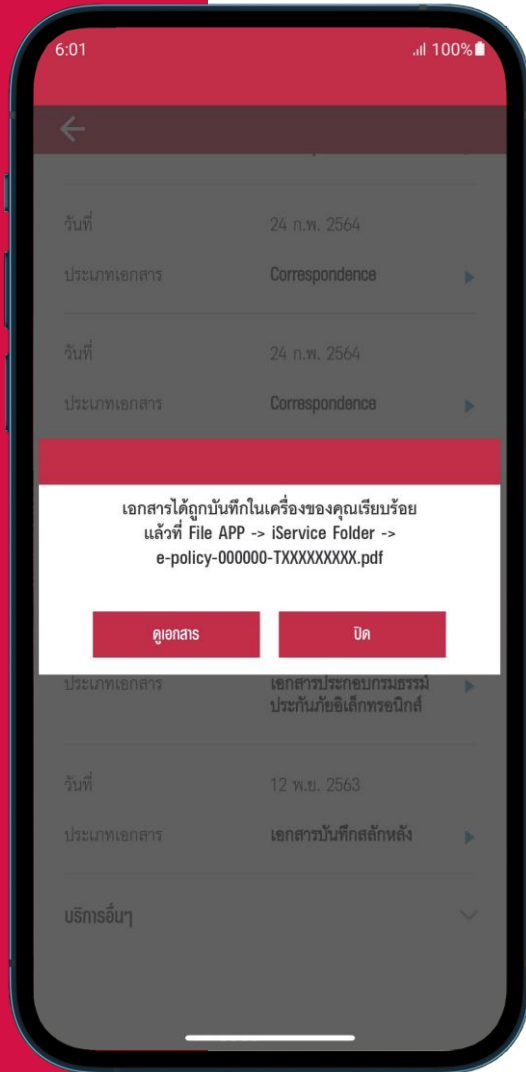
6:01 100%

วันที่ 24 ก.พ. 2564
ประเภทเอกสาร Correspondence

วันที่ 24 ก.พ. 2564
ประเภทเอกสาร Correspondence

เอกสารได้ถูกบันทึกในเครื่องของคุณเรียบร้อยแล้วที่ File APP -> iService Folder -> e-policy-000000-TXXXXXXXXX.pdf

ดูเอกสาร
ปิด

ประเภทเอกสาร เอกสารประกอบกรมธรรม์ประกันภัยอิเล็กทรอนิกส์

วันที่ 12 พ.ย. 2563
ประเภทเอกสาร เอกสารบันทึกสลักหลัง

บริการอื่นๆ